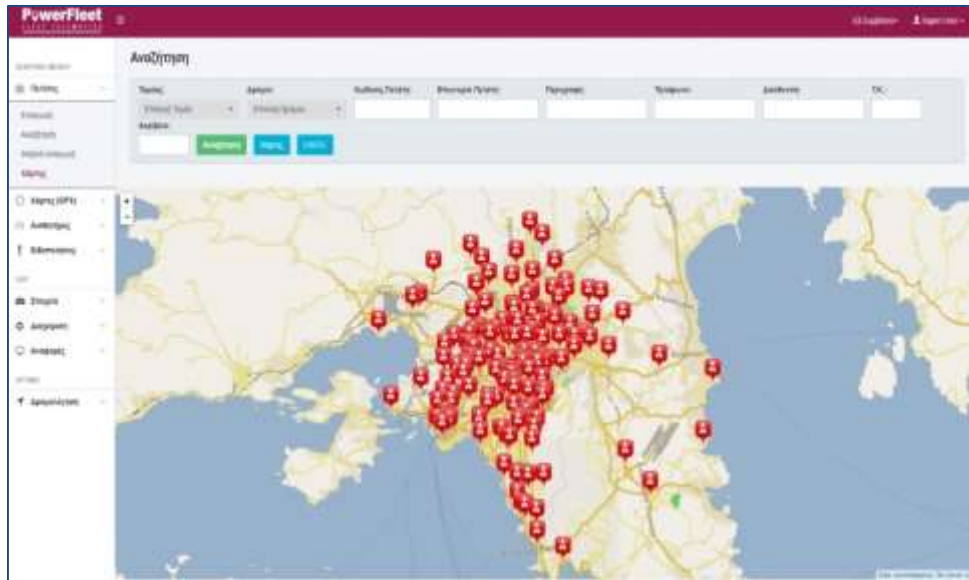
PowerFleet

Αναζήτηση

Τομέας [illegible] Κωδικός Πελάτη Επωνυμία Πελάτη Περιγραφή Τηλέφωνο Διεύθυνση Τ.Κ.

Αναζήτηση Χάρτης

Πελάτες
Καταχώρηση
Αναζήτηση
Χάρτης
Χάρτης (GPS)
Αναφορές
Εξοπλισμός
Στοιχεία
Διαχείριση
Αναφορές
Διαμόρφωση